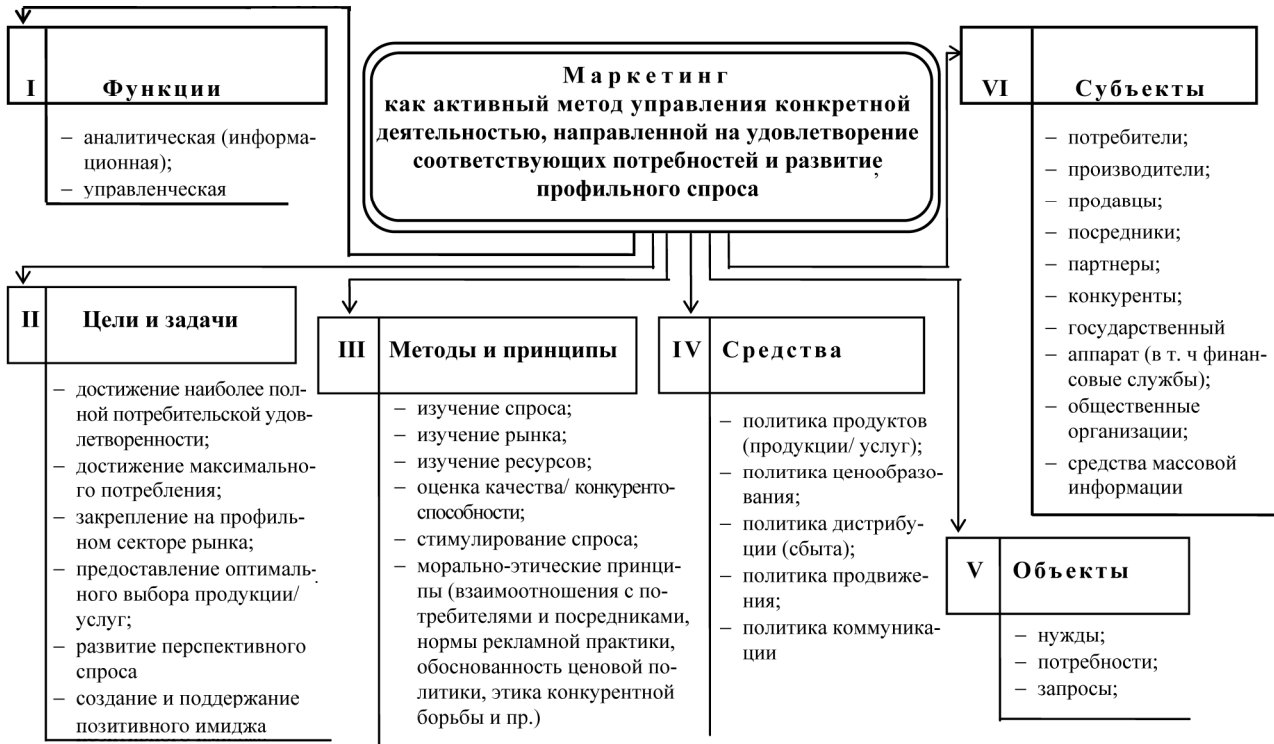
Маркетинг
как активный метод управления конкретной деятельностью, направленной на удовлетворение соответствующих потребностей и развитие профильного спроса

I Функции
– аналитическая (информационная);
– управленческая

VI Субъекты
– потребители;
– производители;
– продавцы;
– посредники;
– партнеры;
– конкуренты;
– государственный
– аппарат (в т. ч финансовые службы);
– общественные организации;
– средства массовой информации

II Цели и задачи
– достижение наиболее полной потребительской удовлетворенности;
– достижение максимального потребления;
– закрепление на профильном секторе рынка;
– предоставление оптимального выбора продукции/ услуг;
– развитие перспективного спроса
– создание и поддержание позитивного имиджа

III Методы и принципы
– изучение спроса;
– изучение рынка;
– изучение ресурсов;
– оценка качества/ конкурентоспособности;
– стимулирование спроса;
– морально-этические принципы (взаимоотношения с потребителями и посредниками, нормы рекламной практики, обоснованность ценовой политики, этика конкурентной борьбы и пр.)

IV Средства
– политика продуктов (продукции/ услуг);
– политика ценообразования;
– политика дистрибуции (сбыта);
– политика продвижения;
– политика коммуникации

V Объекты
– нужды;
– потребности;
– запросы;